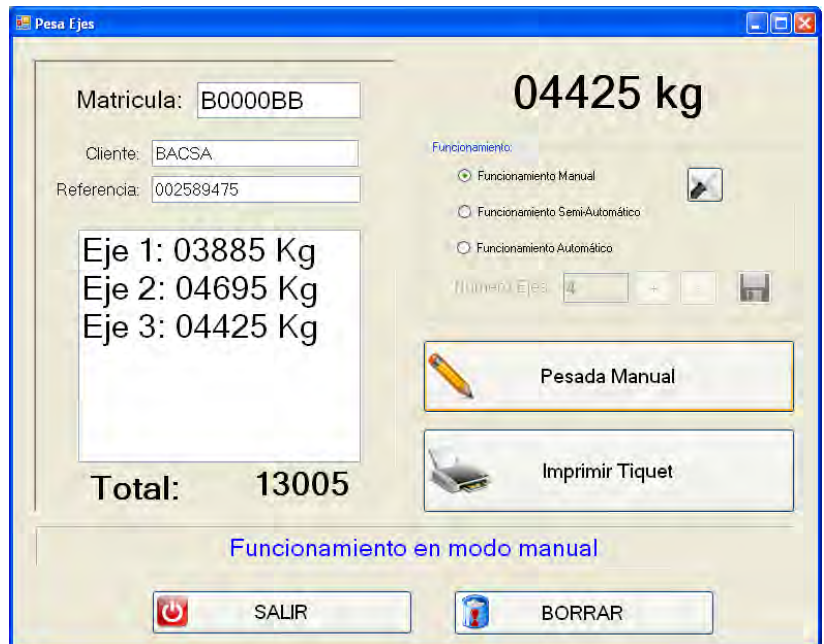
Pesa Ejes

Matricula: B0000BB

Cliente: BACSA

Referencia: 002589475

Eje 1: 03885 Kg
Eje 2: 04695 Kg
Eje 3: 04425 Kg

Total: 13005

04425 kg

Funcionamiento:

Funcionamiento Manual

Funcionamiento Semi-Automático

Funcionamiento Automático

Numero Ejes 4 + -

Pesada Manual

Imprimir Tiquet

Funcionamiento en modo manual

SALIR

BORRAR